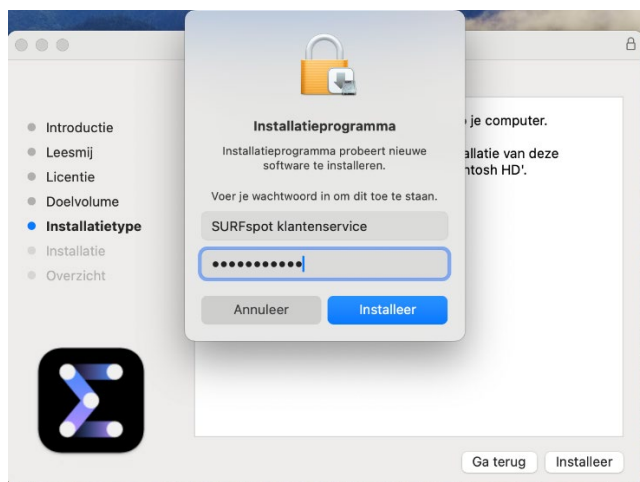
Introductie
Leesmij
Licentie
Doelvolume
Installatietype
Installatie
Overzicht

Installatieprogramma

Installatieprogramma probeert nieuwe software te installeren.

Voer je wachtwoord in om dit toe te staan.

SURFspot klantenservice

••••••••••••

Annuleer

Installeer

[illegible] je computer.

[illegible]allatie van deze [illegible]ntosh HD'.

Ga terug

Installeer